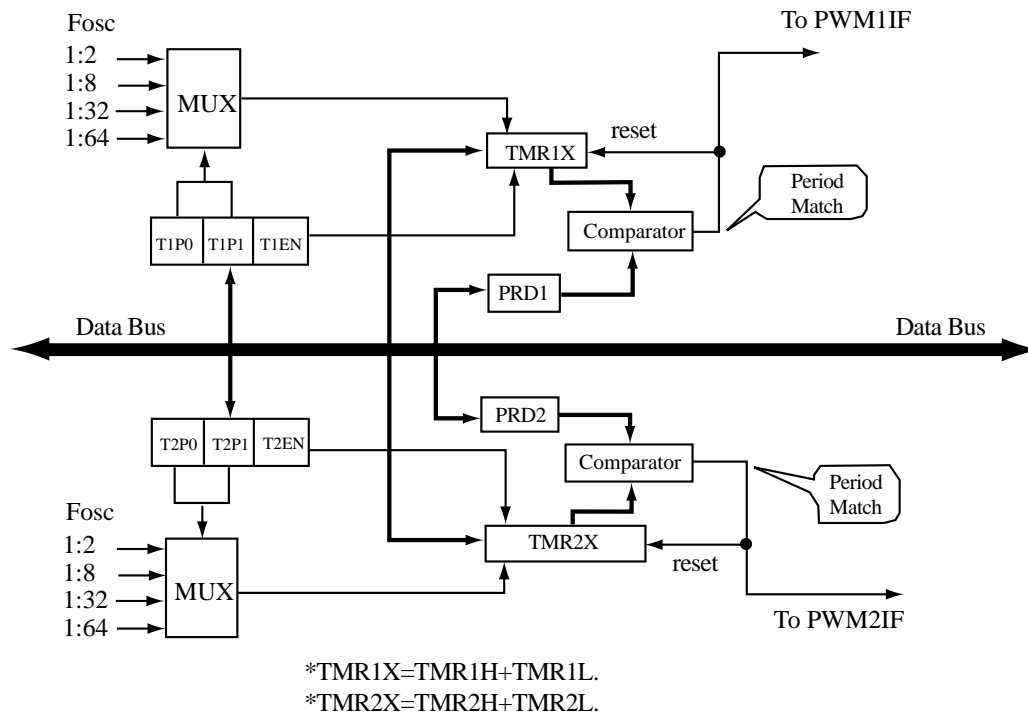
Fosc
1:2
1:8
1:32
1:64
MUX
To PWM1IF
reset
TMR1X
Period Match
Comparator
T1P0
T1P1
T1EN
PRD1
Data Bus
Data Bus
PRD2
T2P0
T2P1
T2EN
Comparator
Period Match
Fosc
TMR2X
1:2
reset
1:8
MUX
1:32
1:64
To PWM2IF

*TMR1X=TMR1H+TMR1L.
*TMR2X=TMR2H+TMR2L.